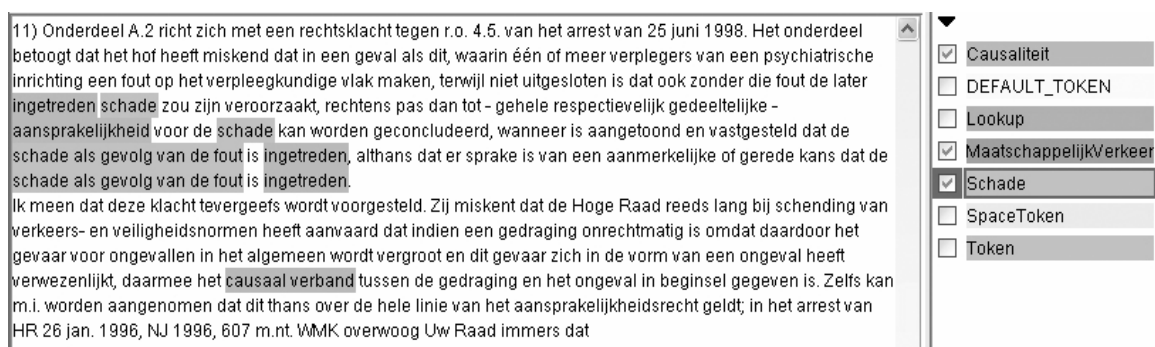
11) Onderdeel A.2 richt zich met een rechtsklacht tegen r.o. 4.5. van het arrest van 25 juni 1998. Het onderdeel betoogt dat het hof heeft miskend dat in een geval als dit, waarin één of meer verplegers van een psychiatrische inrichting een fout op het verpleegkundige vlak maken, terwijl niet uitgesloten is dat ook zonder die fout de later ingetreden schade zou zijn veroorzaakt, rechtens pas dan tot - gehele respectievelijk gedeeltelijke - aansprakelijkheid voor de schade kan worden geconcludeerd, wanneer is aangetoond en vastgesteld dat de schade als gevolg van de fout is ingetreden, althans dat er sprake is van een aanmerkelijke of gerede kans dat de schade als gevolg van de fout is ingetreden.
Ik meen dat deze klacht tevergeefs wordt voorgesteld. Zij miskent dat de Hoge Raad reeds lang bij schending van verkeers- en veiligheidsnormen heeft aanvaard dat indien een gedraging onrechtmatig is omdat daardoor het gevaar voor ongevallen in het algemeen wordt vergroot en dit gevaar zich in de vorm van een ongeval heeft verwezenlijkt, daarmee het causaal verband tussen de gedraging en het ongeval in beginsel gegeven is. Zelfs kan m.i. worden aangenomen dat dit thans over de hele linie van het aansprakelijkheidsrecht geldt; in het arrest van HR 26 jan. 1996, NJ 1996, 607 m.nt. WMK overwoog Uw Raad immers dat

Causaliteit
DEFAULT_TOKEN
Lookup
MaatschappelijkVerkeer
Schade
SpaceToken
Token